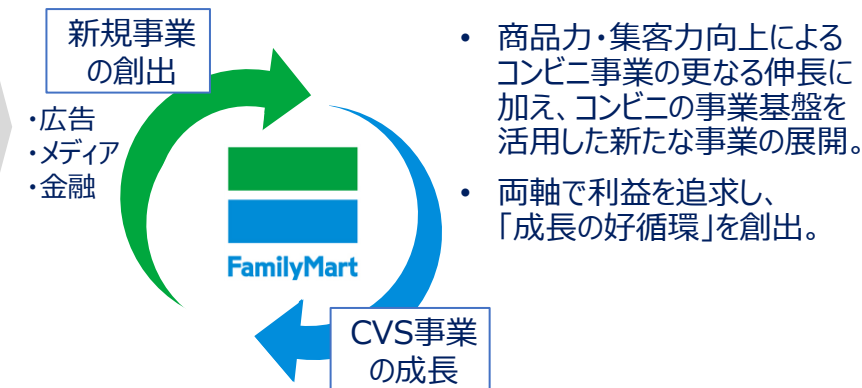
新規事業の創出

・広告
・メディア
・金融

FamilyMart

CVS事業の成長

• 商品力・集客力向上によるコンビニ事業の更なる伸長に加え、コンビニの事業基盤を活用した新たな事業の展開。

• 両軸で利益を追求し、「成長の好循環」を創出。